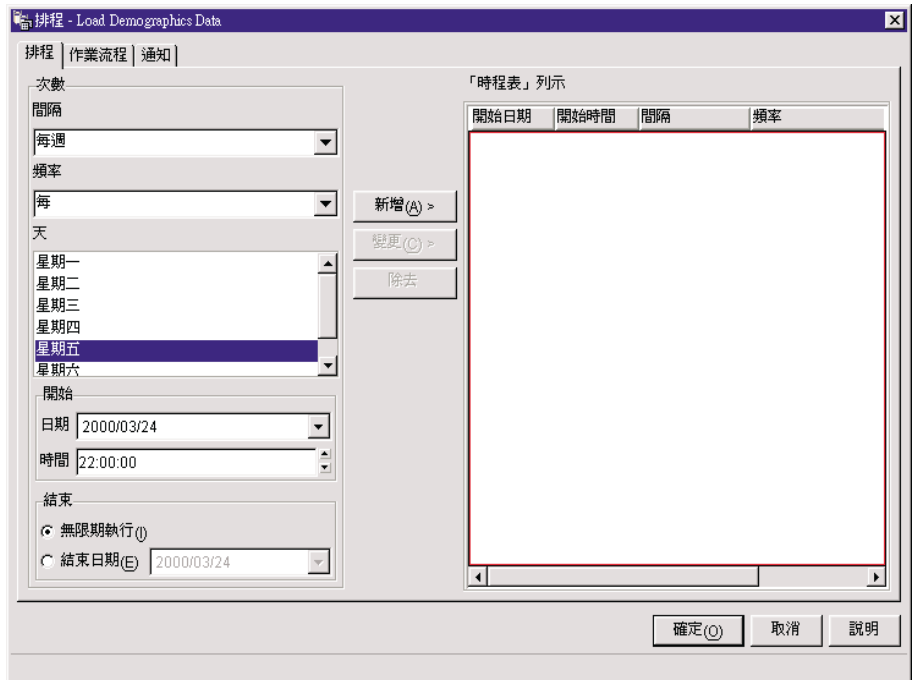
排程 - Load Demographics Data

排程 | 作業流程 | 通知

次數

間隔

每週

頻率

每

天

星期一
星期二
星期三
星期四
星期五
星期六

開始

日期 2000/03/24

時間 22:00:00

結束

無限期執行(I)

結束日期(E) 2000/03/24

新增(A) >

變更(C) >

除去

「時程表」列示

| 開始日期 | 開始時間 | 間隔 | 頻率 |
|---|---|---|---|

確定(O) 取消 說明